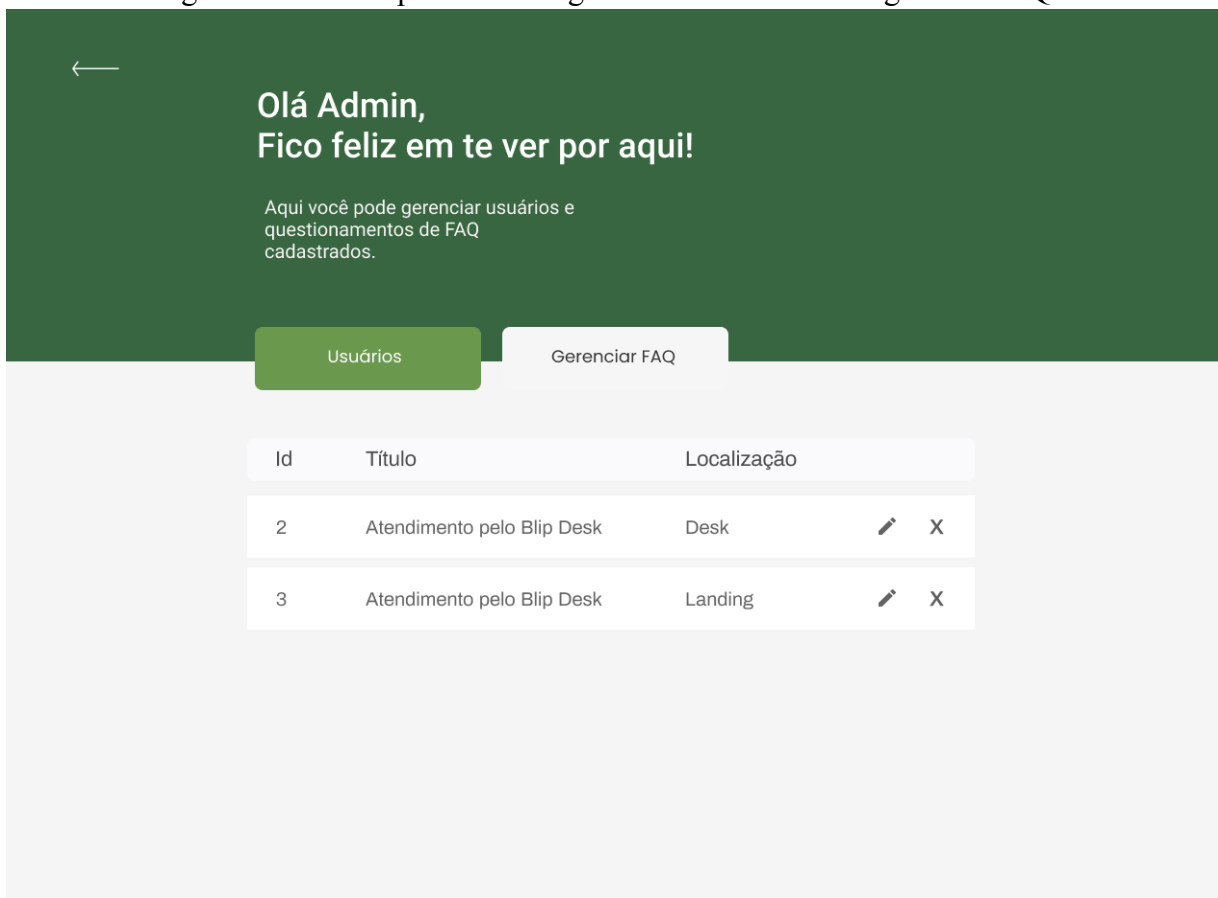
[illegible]

Olá Admin,
Fico feliz em te ver por aqui!

Aqui você pode gerenciar usuários e questionamentos de FAQ cadastrados.

Usuários

Gerenciar FAQ

| Id | Título | Localização | | |
|---|---|---|---|---|
| 2 | Atendimento pelo Blip Desk | Desk | | X |
| 3 | Atendimento pelo Blip Desk | Landing | | X |